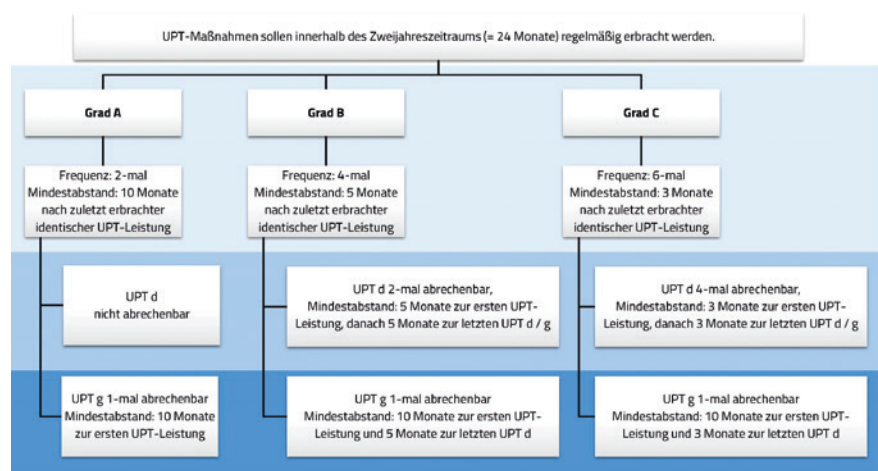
UPT-Maßnahmen sollen innerhalb des Zweijahreszeitraums (= 24 Monate) regelmäßig erbracht werden.

Grad A

Frequenz: 2-mal
Mindestabstand: 10 Monate nach zuletzt erbrachter identischer UPT-Leistung

UPT d
nicht abrechenbar

UPT g 1-mal abrechenbar
Mindestabstand: 10 Monate zur ersten UPT-Leistung

Grad B

Frequenz: 4-mal
Mindestabstand: 5 Monate nach zuletzt erbrachter identischer UPT-Leistung

UPT d 2-mal abrechenbar,
Mindestabstand: 5 Monate zur ersten UPT-Leistung, danach 5 Monate zur letzten UPT d / g

UPT g 1-mal abrechenbar
Mindestabstand: 10 Monate zur ersten UPT-Leistung und 5 Monate zur letzten UPT d

Grad C

Frequenz: 6-mal
Mindestabstand: 3 Monate nach zuletzt erbrachter identischer UPT-Leistung

UPT d 4-mal abrechenbar,
Mindestabstand: 3 Monate zur ersten UPT-Leistung, danach 3 Monate zur letzten UPT d / g

UPT g 1-mal abrechenbar
Mindestabstand: 10 Monate zur ersten UPT-Leistung und 3 Monate zur letzten UPT d